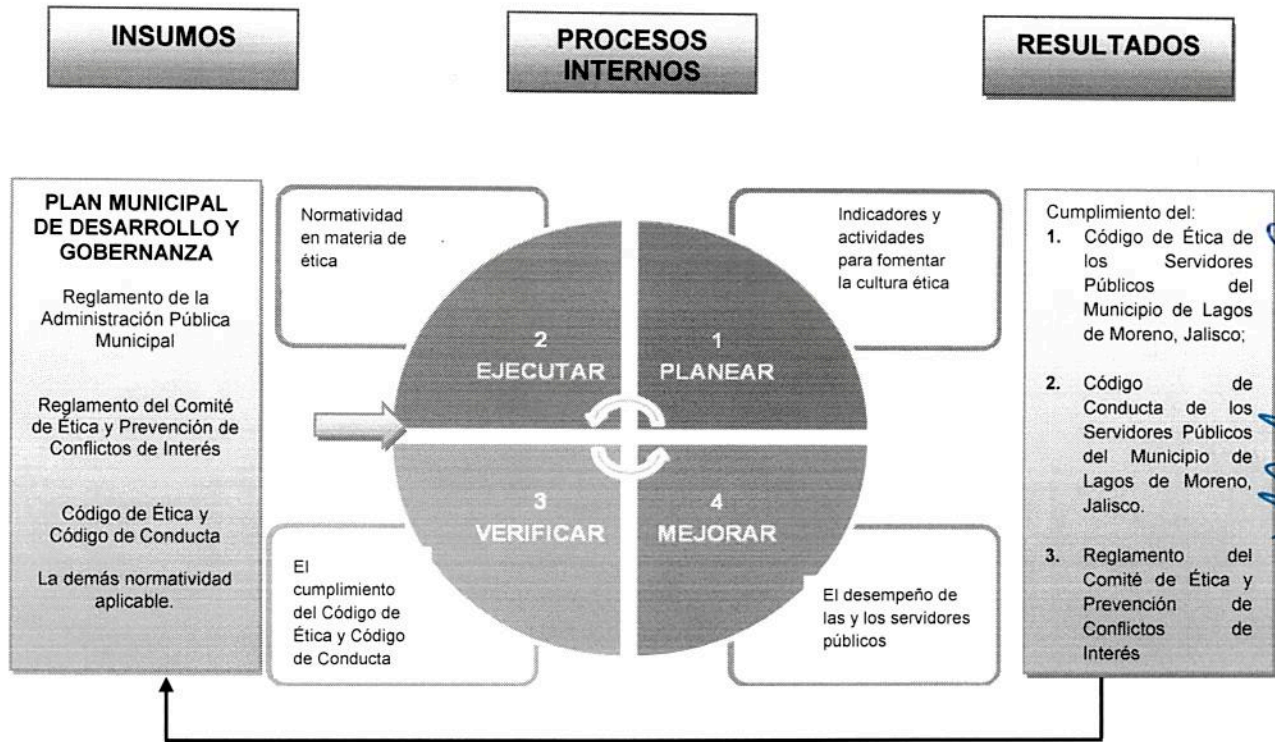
INSUMOS

PROCESOS INTERNOS

RESULTADOS

PLAN MUNICIPAL DE DESARROLLO Y GOBERNANZA

Reglamento de la Administración Pública Municipal

Reglamento del Comité de Ética y Prevención de Conflictos de Interés

Código de Ética y Código de Conducta

La demás normatividad aplicable.

Normatividad en materia de ética

Indicadores y actividades para fomentar la cultura ética

2 EJECUTAR

1 PLANEAR

3 VERIFICAR

4 MEJORAR

El cumplimiento del Código de Ética y Código de Conducta

El desempeño de las y los servidores públicos

Cumplimiento del:
1. Código de Ética de los Servidores Públicos del Municipio de Lagos de Moreno, Jalisco;
2. Código de Conducta de los Servidores Públicos del Municipio de Lagos de Moreno, Jalisco.
3. Reglamento del Comité de Ética y Prevención de Conflictos de Interés